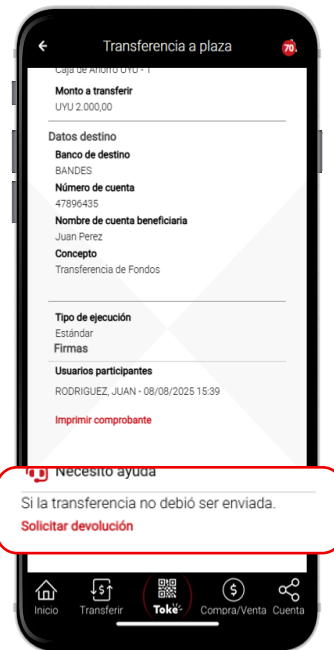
Transferencia a plaza

70

Caja de Ahorro UYU - 1

Monto a transferir
UYU 2.000,00

Datos destino

Banco de destino
BANDES

Número de cuenta
47896435

Nombre de cuenta beneficiaria
Juan Perez

Concepto
Transferencia de Fondos

Tipo de ejecución
Estándar

Firmas

Usuarios participantes
RODRIGUEZ, JUAN - 08/08/2025 15:39

Imprimir comprobante

Necesito ayuda

Si la transferencia no debió ser enviada.
Solicitar devolución

Inicio
Transferir
Toke
Compra/Venta
Cuenta